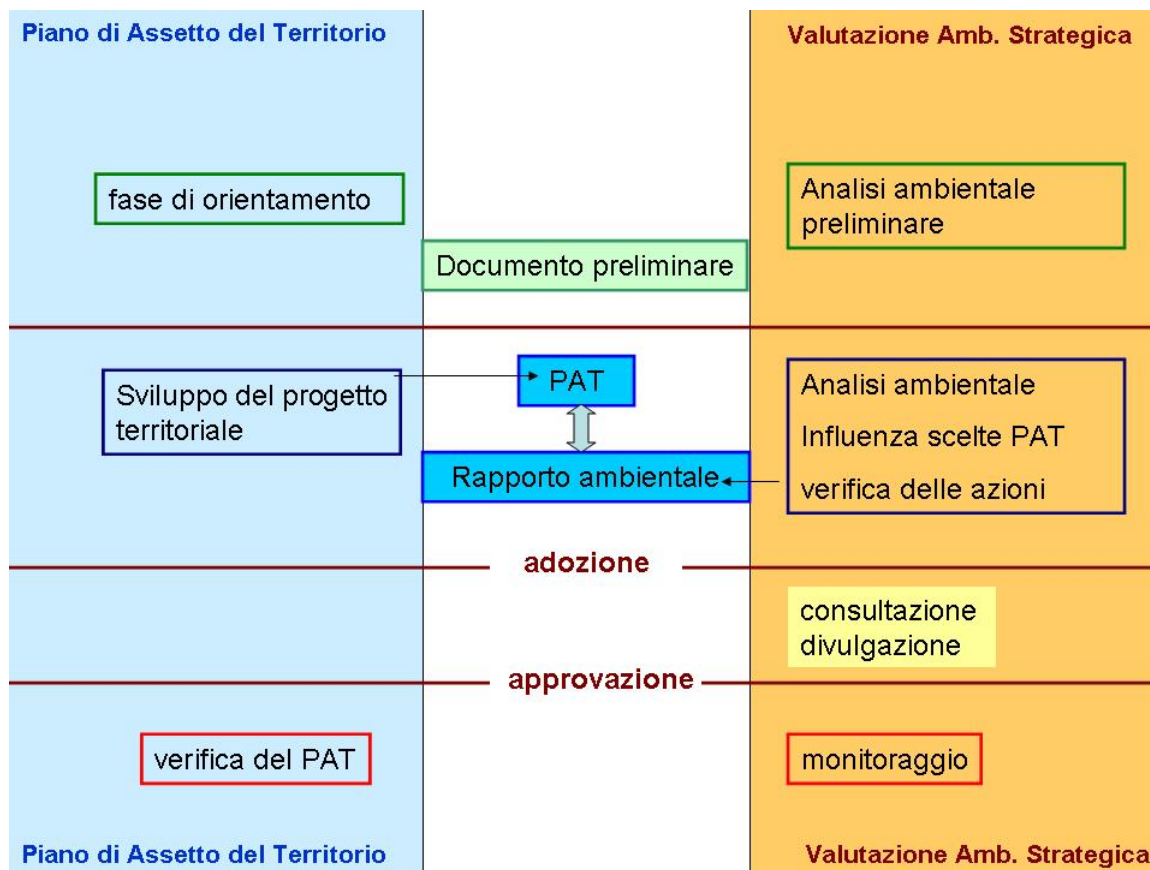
Piano di Assetto del Territorio

Valutazione Amb. Strategica

fase di orientamento

Analisi ambientale preliminare

Documento preliminare

Sviluppo del progetto territoriale

PAT

Rapporto ambientale

Analisi ambientale

Influenza scelte PAT

verifica delle azioni

adozione

consultazione divulgazione

approvazione

verifica del PAT

monitoraggio

Piano di Assetto del Territorio

Valutazione Amb. Strategica